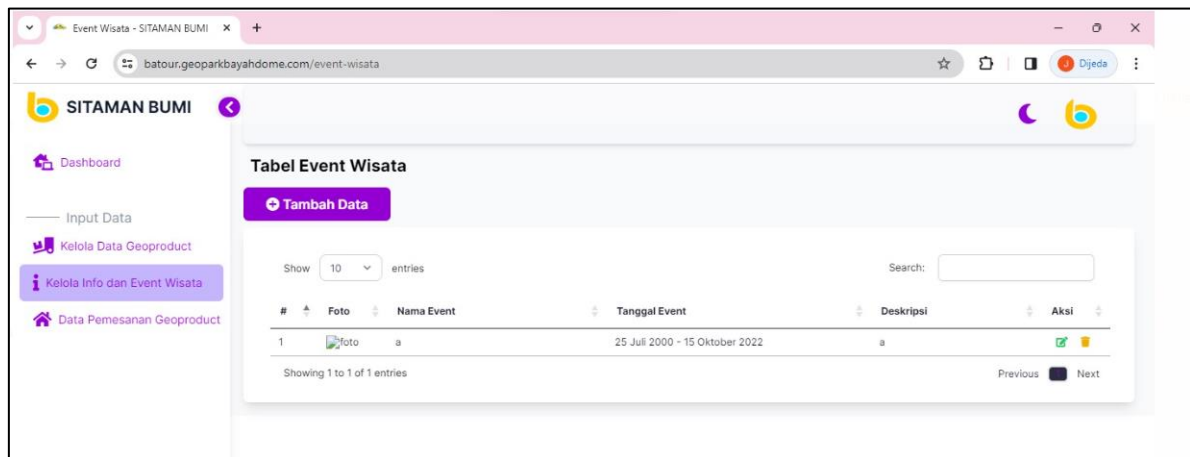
Event Wisata - SITAMAN BUMI ×

batour.geoparkbayahdome.com/event-wisata

Dijeda

SITAMAN BUMI

Dashboard

Input Data

Kelola Data Geoproduct

Kelola Info dan Event Wisata

Data Pemesanan Geoproduct

Tabel Event Wisata

Tambah Data

Show 10 entries

Search:

| # | Foto | Nama Event | Tanggal Event | Deskripsi | Aksi |
|---|---|---|---|---|---|
| 1 | foto | a | 25 Juli 2000 - 15 Oktober 2022 | a | |

Showing 1 to 1 of 1 entries

Previous Next